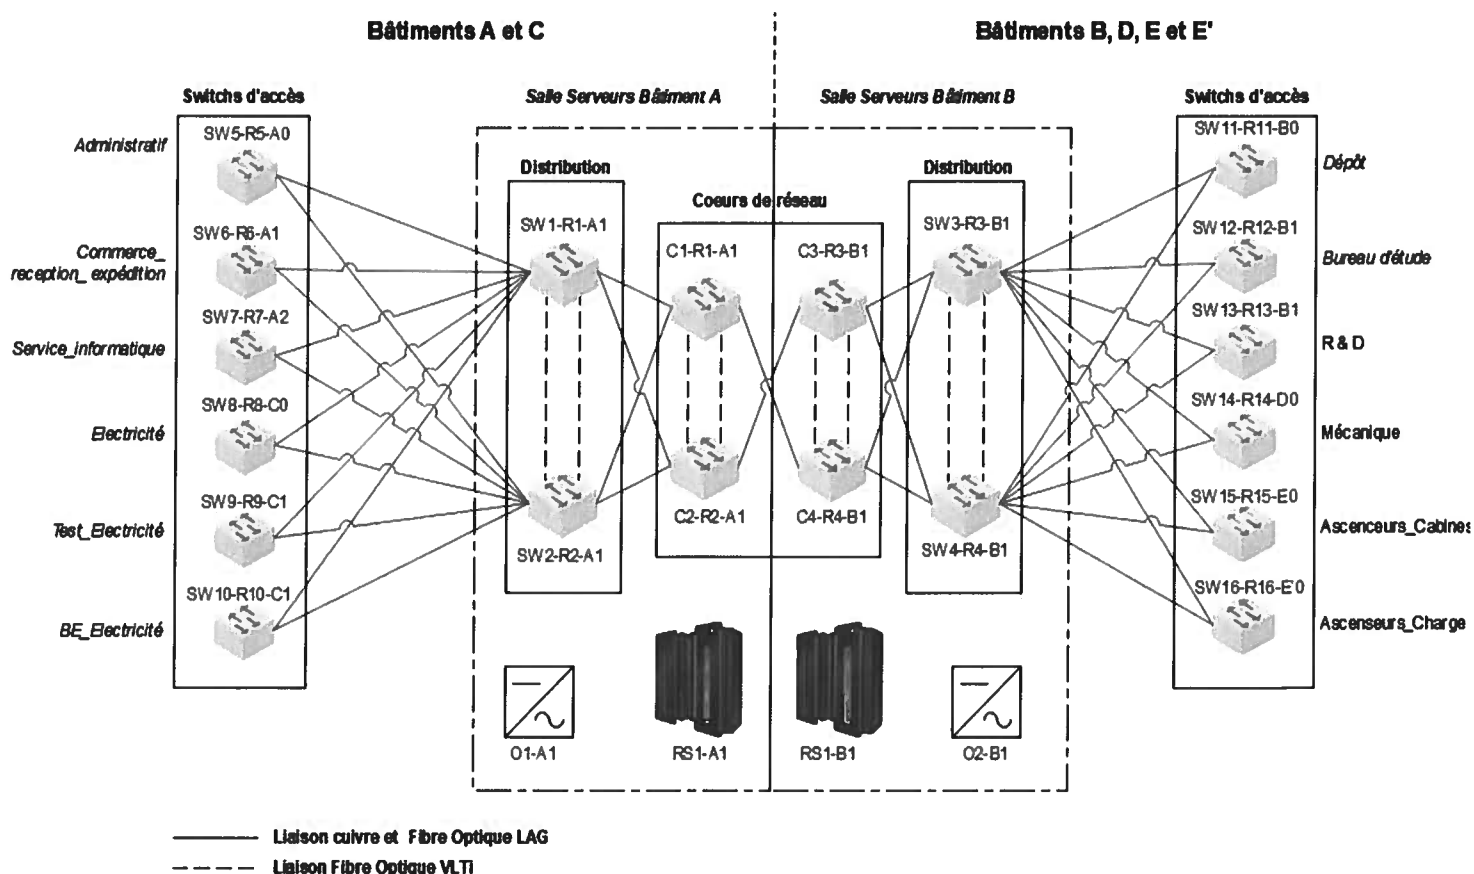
Bâtiments A et C

Bâtiments B, D, E et E'

Switchs d'accès

Salle Serveurs Bâtiment A

Salle Serveurs Bâtiment B

Switchs d'accès

Administratif

SW5-R5-A0

Commerce_ reception_ expédition

SW6-R6-A1

Service_informatique

SW7-R7-A2

Electricité

SW8-R8-C0

Test_Electricité

SW9-R9-C1

BE_Electricité

SW10-R10-C1

Distribution

SW1-R1-A1

SW2-R2-A1

Coeurs de réseau

C1-R1-A1

C2-R2-A1

C3-R3-B1

C4-R4-B1

Distribution

SW3-R3-B1

SW4-R4-B1

SW11-R11-B0

Dépôt

SW12-R12-B1

Bureau d'étude

SW13-R13-B1

R & D

SW14-R14-D0

Mécanique

SW15-R15-E0

Ascenceurs_Cabines

SW16-R16-E0

Ascenseurs_Charge

O1-A1

RS1-A1

RS1-B1

O2-B1

Liaison cuivre et Fibre Optique LAG

Liaison Fibre Optique VLTi